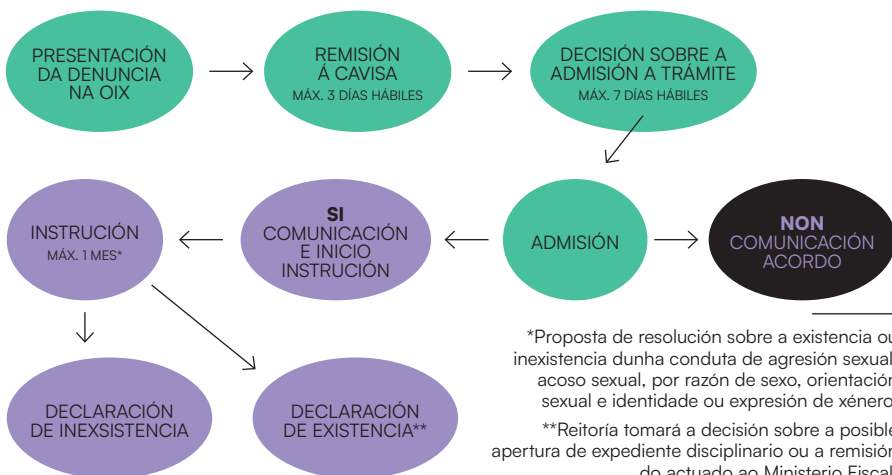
PRESENTACIÓN DA DENUNCIA NA OIX

REMISIÓN Á CAVISA
MÁX. 3 DÍAS HÁBILES

DECISIÓN SOBRE A ADMISIÓN A TRÁMITE
MÁX. 7 DÍAS HÁBILES

INSTRUCIÓN
MÁX. 1 MES*

SI
COMUNICACIÓN E INICIO INSTRUCIÓN

ADMISIÓN

NON
COMUNICACIÓN ACORDO

DECLARACIÓN DE INEXSISTENCIA

DECLARACIÓN DE EXISTENCIA**

*Proposta de resolución sobre a existencia ou inexistencia dunha conduta de agresión sexual, acoso sexual, por razón de sexo, orientación sexual e identidade ou expresión de xénero.

**Reitoría tomará a decisión sobre a posible apertura de expediente disciplinario ou a remisión do actuado ao Ministerio Fiscal.